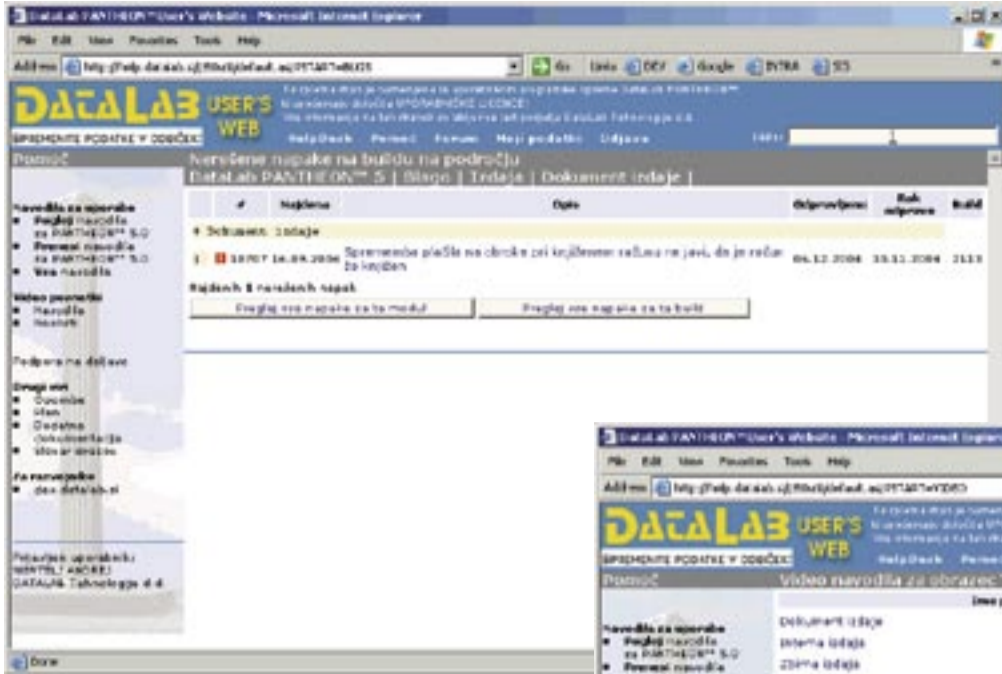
DataLab PANTHEON™ User's Website - Microsoft Internet Explorer

File Edit View Favorites Tools Help

Address http://help.datalab.si/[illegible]default.asp?START=BUGS Go Links DEV Google INTRA SIS

DATALAB USER'S WEB

SPREMENITE PODATKE V ODBOČKE

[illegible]

HelpDesk Pomoč Forum Moji podatki Odjava

Pomoč

Nerešene napake na buildu na področju DataLab PANTHEON™ 5 | Blago | Izdaja | Dokument izdaje |

| # | Najdeno | Opis | Odpravljeno | Rok odprave | Build |
|---|---|---|---|---|---|
| Dokument izdaje | | | | | |
| 1 | 16.09.2006 | Sprememba plačila na obroke pri knjiženem računu ne javi, da je račun že knjižen | 06.12.2006 | 15.11.2006 | 2113 |

Najdenih 1 nerešenih napak

Pregled vseh napake za ta modul | Preglej vse napake za ta build

Navodila za uporabo
• Pogled navodila za PANTHEON™ 5.0
• Prenesi navodila za PANTHEON™ 5.0
• Vsa navodila

Video posnetki
• Navodila
• Novosti

Podpora na daljavo

Drugi viri
• Dodatna dokumentacija
• Vzorec izrazov

Za razvijalce
• dev.datalab.si

Prijavljeni uporabnik:
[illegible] ANDREJ
DATALAB Tehnologije d.d.

Done

DataLab PANTHEON™ User's Website - Microsoft Internet Explorer

File Edit View Favorites Tools Help

Address http://help.datalab.si/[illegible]default.asp?START=VIDEO

DATALAB USER'S WEB

SPREMENITE PODATKE V ODBOČKE

HelpDesk Pomoč

Pomoč

Video navodila za obrazec

Navodila za uporabo
• Pogled navodila za PANTHEON™ 5.0
• Prenesi navodila

Dokument izdaje
Interna izdaja
Zbirna izdaja